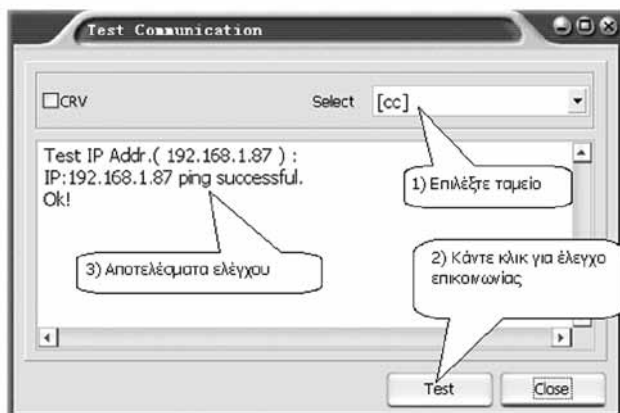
Test Communication

CRV

Select [cc]

Test IP Addr.( 192.168.1.87 ) :
IP:192.168.1.87 ping successful.
Ok!

1) Επιλέξτε ταμείο

2) Κάντε κλικ για έλεγχο επικοινωνίας

3) Αποτελέσματα ελέγχου

Test

Close